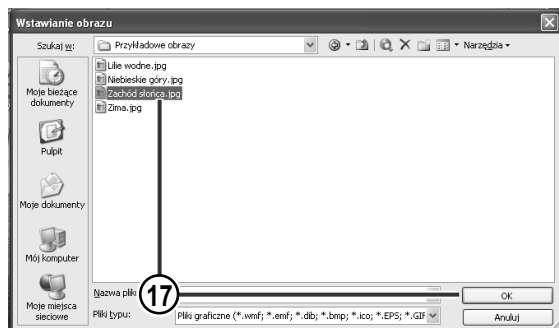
Wstawianie obrazu

Szukaj w: Przykładowe obrazy

Narzędzia

Moje bieżące dokumenty

Pulpit

Moje dokumenty

Mój komputer

Moje miejsca sieciowe

Lilie wodne.jpg
Niebieskie góry.jpg
Zachód słońca.jpg
Zima.jpg

Nazwa pliku

Pliki typu: Pliki graficzne (*.wmf; *.emf; *.dib; *.bmp; *.ico; *.EPS; *.GIF

17

OK

Anuluj